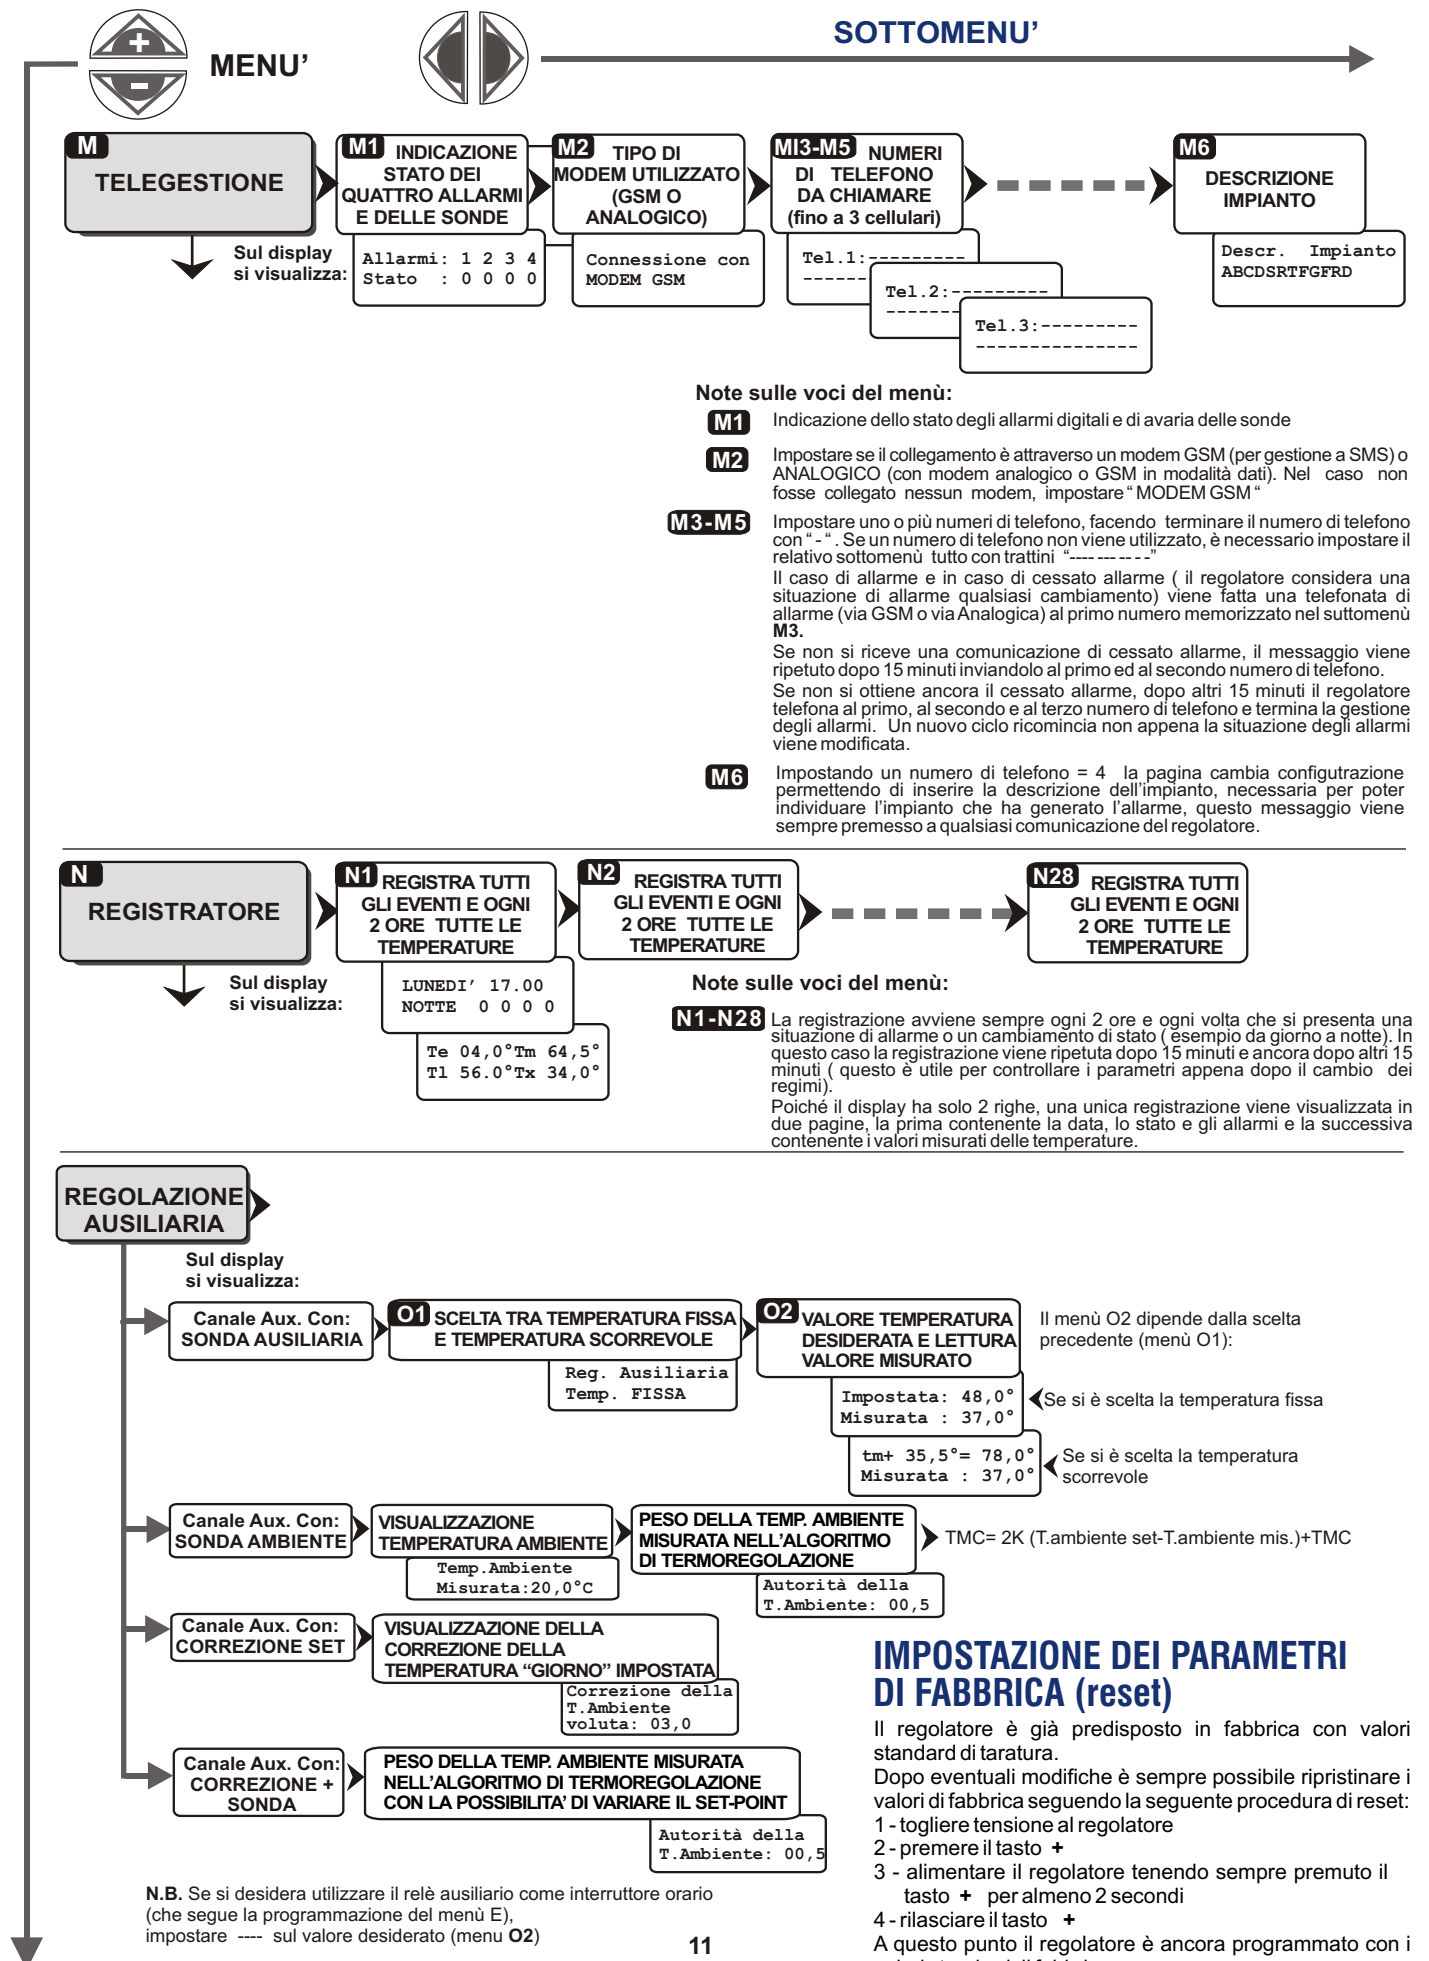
MENU'

SOTTOMENU'

M TELEGESTIONE

M1 INDICAZIONE STATO DEI QUATTRO ALLARMI E DELLE SONDE

M2 TIPO DI MODEM UTILIZZATO (GSM O ANALOGICO)

MI3-M5 NUMERI DI TELEFONO DA CHIAMARE (fino a 3 cellulari)

M6 DESCRIZIONE IMPIANTO

Sul display si visualizza:

Allarmi: 1 2 3 4
Stato : 0 0 0 0

Connessione con MODEM GSM

Tel.1:---------
------

Tel.2:---------
------

Tel.3:---------
---------------

Descr. Impianto
ABCDSRTFGFRD

Note sulle voci del menù:

M1 Indicazione dello stato degli allarmi digitali e di avaria delle sonde

M2 Impostare se il collegamento è attraverso un modem GSM (per gestione a SMS) o ANALOGICO (con modem analogico o GSM in modalità dati). Nel caso non fosse collegato nessun modem, impostare " MODEM GSM "

M3-M5 Impostare uno o più numeri di telefono, facendo terminare il numero di telefono con " - " . Se un numero di telefono non viene utilizzato, è necessario impostare il relativo sottomenù tutto con trattini "----------"
Il caso di allarme e in caso di cessato allarme ( il regolatore considera una situazione di allarme qualsiasi cambiamento) viene fatta una telefonata di allarme (via GSM o via Analogica) al primo numero memorizzato nel suttomenù M3.
Se non si riceve una comunicazione di cessato allarme, il messaggio viene ripetuto dopo 15 minuti inviandolo al primo ed al secondo numero di telefono.
Se non si ottiene ancora il cessato allarme, dopo altri 15 minuti il regolatore telefona al primo, al secondo e al terzo numero di telefono e termina la gestione degli allarmi. Un nuovo ciclo ricomincia non appena la situazione degli allarmi viene modificata.

M6 Impostando un numero di telefono = 4 la pagina cambia configutrazione permettendo di inserire la descrizione dell'impianto, necessaria per poter individuare l'impianto che ha generato l'allarme, questo messaggio viene sempre premesso a qualsiasi comunicazione del regolatore.

N REGISTRATORE

N1 REGISTRA TUTTI GLI EVENTI E OGNI 2 ORE TUTTE LE TEMPERATURE

N2 REGISTRA TUTTI GLI EVENTI E OGNI 2 ORE TUTTE LE TEMPERATURE

N28 REGISTRA TUTTI GLI EVENTI E OGNI 2 ORE TUTTE LE TEMPERATURE

Sul display si visualizza:

LUNEDI' 17.00
NOTTE 0 0 0 0

Te 04,0°Tm 64,5°
Tl 56.0°Tx 34,0°

Note sulle voci del menù:

N1-N28 La registrazione avviene sempre ogni 2 ore e ogni volta che si presenta una situazione di allarme o un cambiamento di stato ( esempio da giorno a notte). In questo caso la registrazione viene ripetuta dopo 15 minuti e ancora dopo altri 15 minuti ( questo è utile per controllare i parametri appena dopo il cambio dei regimi).
Poiché il display ha solo 2 righe, una unica registrazione viene visualizzata in due pagine, la prima contenente la data, lo stato e gli allarmi e la successiva contenente i valori misurati delle temperature.

REGOLAZIONE AUSILIARIA

Sul display si visualizza:

Canale Aux. Con: SONDA AUSILIARIA

O1 SCELTA TRA TEMPERATURA FISSA E TEMPERATURA SCORREVOLE

Reg. Ausiliaria
Temp. FISSA

O2 VALORE TEMPERATURA DESIDERATA E LETTURA VALORE MISURATO

Il menù O2 dipende dalla scelta precedente (menù O1):

Impostata: 48,0°
Misurata : 37,0°

Se si è scelta la temperatura fissa

tm+ 35,5°= 78,0°
Misurata : 37,0°

Se si è scelta la temperatura scorrevole

Canale Aux. Con: SONDA AMBIENTE

VISUALIZZAZIONE TEMPERATURA AMBIENTE

Temp.Ambiente
Misurata:20,0°C

PESO DELLA TEMP. AMBIENTE MISURATA NELL'ALGORITMO DI TERMOREGOLAZIONE

TMC= 2K (T.ambiente set-T.ambiente mis.)+TMC

Autorità della
T.Ambiente: 00,5

Canale Aux. Con: CORREZIONE SET

VISUALIZZAZIONE DELLA CORREZIONE DELLA TEMPERATURA "GIORNO" IMPOSTATA

Correzione della
T.Ambiente
voluta: 03,0

Canale Aux. Con: CORREZIONE + SONDA

PESO DELLA TEMP. AMBIENTE MISURATA NELL'ALGORITMO DI TERMOREGOLAZIONE CON LA POSSIBILITA' DI VARIARE IL SET-POINT

Autorità della
T.Ambiente: 00,5

N.B. Se si desidera utilizzare il relè ausiliario come interruttore orario (che segue la programmazione del menù E), impostare ---- sul valore desiderato (menu O2)

11

IMPOSTAZIONE DEI PARAMETRI DI FABBRICA (reset)

Il regolatore è già predisposto in fabbrica con valori standard di taratura.
Dopo eventuali modifiche è sempre possibile ripristinare i valori di fabbrica seguendo la seguente procedura di reset:
1 - togliere tensione al regolatore
2 - premere il tasto +
3 - alimentare il regolatore tenendo sempre premuto il tasto + per almeno 2 secondi
4 - rilasciare il tasto +
A questo punto il regolatore è ancora programmato con i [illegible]